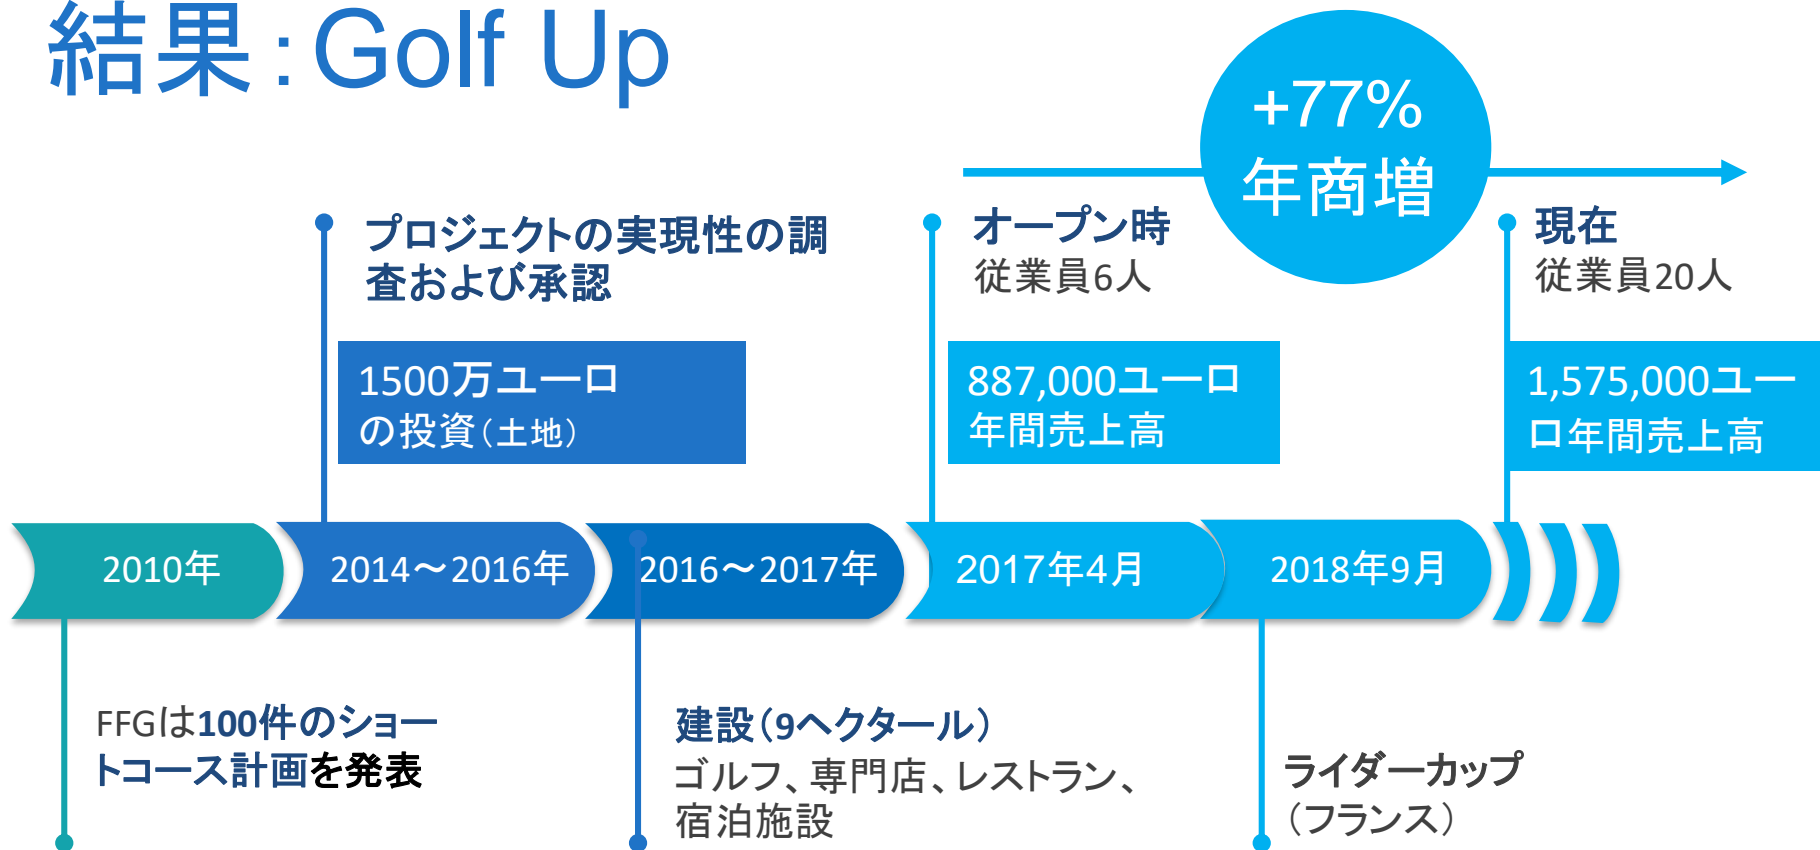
結果：Golf Up

+77%
年商増

プロジェクトの実現性の調査および承認

1500万ユーロの投資（土地）

オープン時
従業員6人

887,000ユーロ年間売上高

現在
従業員20人

1,575,000ユーロ年間売上高

2010年

2014～2016年

2016～2017年

2017年4月

2018年9月

FFGは100件のショートコース計画を発表

建設（9ヘクタール）
ゴルフ、専門店、レストラン、宿泊施設

ライダーカップ
（フランス）